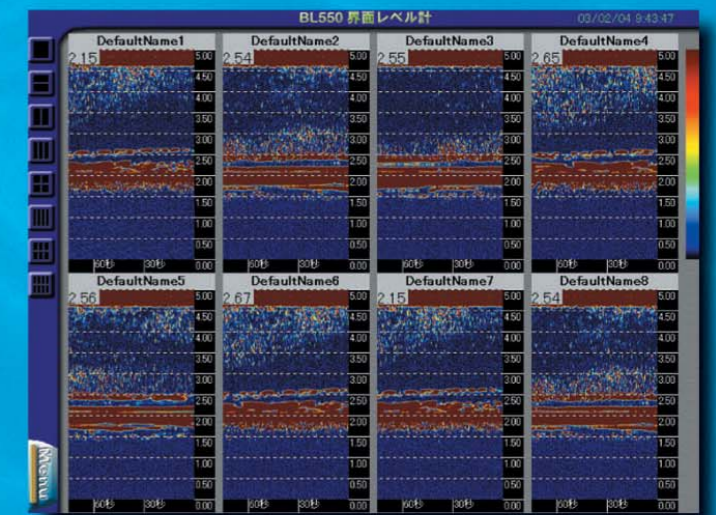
BL550 界面レベル計 03/02/04 9:43:47

DefaultName1
2.15
5.00 4.50 4.00 3.50 3.00 2.50 2.00 1.50 1.00 0.50 0.00
60秒 30秒

DefaultName2
2.54
5.00 4.50 4.00 3.50 3.00 2.50 2.00 1.50 1.00 0.50 0.00
60秒 30秒

DefaultName3
2.55
5.00 4.50 4.00 3.50 3.00 2.50 2.00 1.50 1.00 0.50 0.00
60秒 30秒

DefaultName4
2.65
5.00 4.50 4.00 3.50 3.00 2.50 2.00 1.50 1.00 0.50 0.00
60秒 30秒

DefaultName5
2.56
5.00 4.50 4.00 3.50 3.00 2.50 2.00 1.50 1.00 0.50 0.00
60秒 30秒

DefaultName6
2.67
5.00 4.50 4.00 3.50 3.00 2.50 2.00 1.50 1.00 0.50 0.00
60秒 30秒

DefaultName7
2.15
5.00 4.50 4.00 3.50 3.00 2.50 2.00 1.50 1.00 0.50 0.00
60秒 30秒

DefaultName8
2.54
5.00 4.50 4.00 3.50 3.00 2.50 2.00 1.50 1.00 0.50 0.00
60秒 30秒

Menu